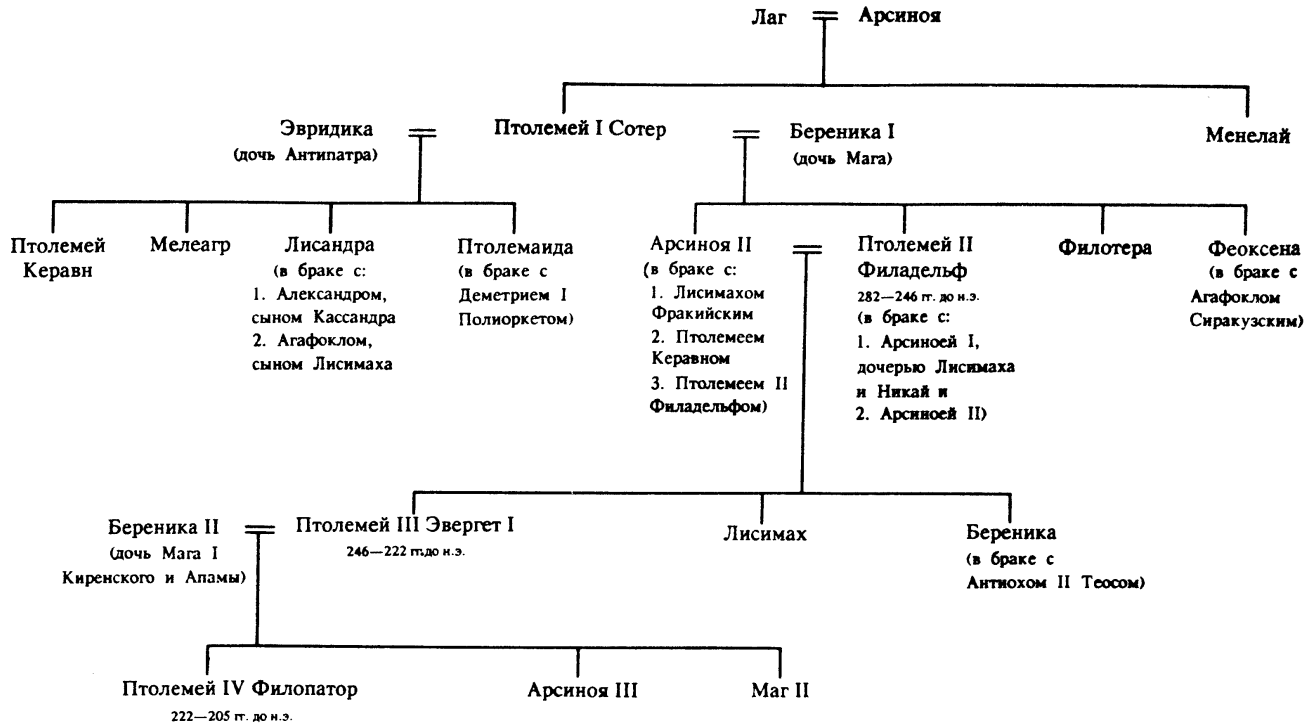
Лаг = Арсиноя

Эвридика (дочь Антипатра) = Птолемей I Сотер = Береника I (дочь Мага)

Менелай

Птолемей Керавн

Мелеагр

Лисандра (в браке с: 1. Александром, сыном Кассандра 2. Агафоклом, сыном Лисимаха

Птолемаида (в браке с Деметрием I Полиоркетом)

Арсиноя II (в браке с: 1. Лисимахом Фракийским 2. Птолемеем Керавном 3. Птолемеем II Филадельфом)

Птолемей II Филадельф 282—246 гг. до н.э. (в браке с: 1. Арсиноей I, дочерью Лисимаха и Никаи и 2. Арсиноей II)

Филотера

Феоксена (в браке с Агафоклом Сиракузским)

Береника II (дочь Мага I Киренского и Апамы) = Птолемей III Эвергет I 246—222 гг.до н.э.

Лисимах

Береника (в браке с Антиохом II Теосом)

Птолемей IV Филопатор 222—205 гг. до н.э.

Арсиноя III

Маг II